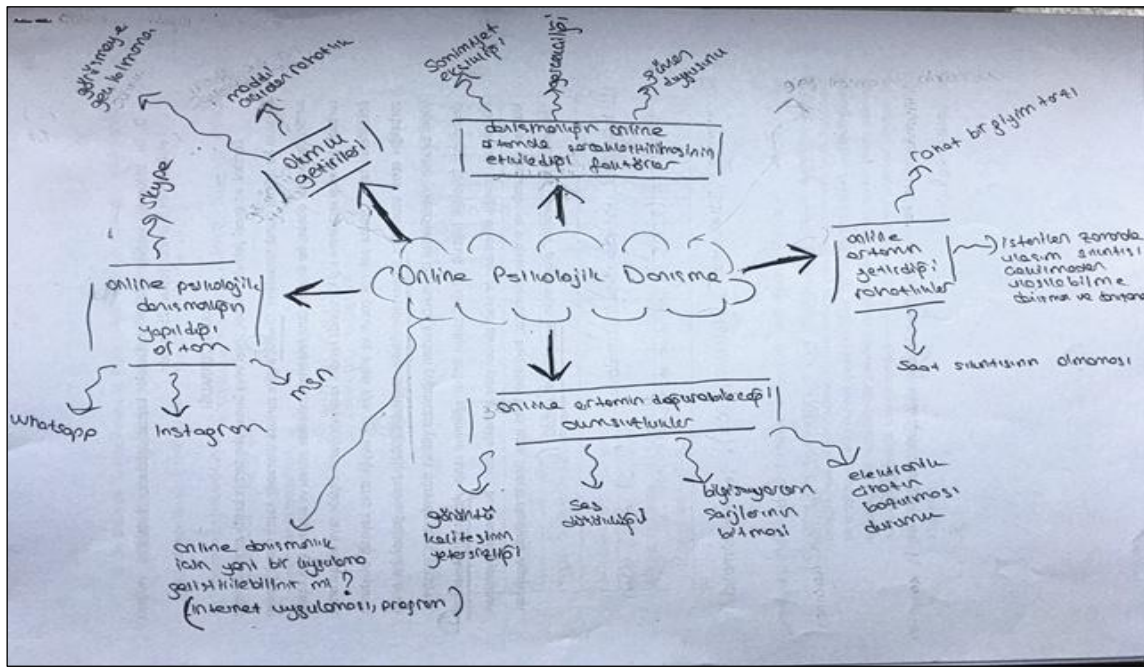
Online Psikolojik Danışma

Olmuş getirileri

getirmeye gerek olmaması

maddi açıdan rahatlık

danışmanlığın online ortamda sürdürülmesini etkilediği faktörler

samimiyet eksikliği

yetersizliği

güven duygusu

online psikolojik danışmanlığın yapıldığı ortam

skype

whatsapp

instagram

msn

online ortamın getirdiği rahatlıklar

rahat bir giyim tarzı

istenilen zamanda ulaşım sıkıntısı çekilmeden ulaşılabilme danışma ve danışan

saat sınırlısının olmaması

online ortamın doğurabileceği olumsuzluklar

görüntü kalitesinin yetersizliği

ses duyulmuyor

bilgisayarın şarjlarının bitmesi

elektrik akımının boşalması durumu

online danışmanlık için yeni bir uygulama geliştirilebilinir mi?
(internet uygulaması, program)